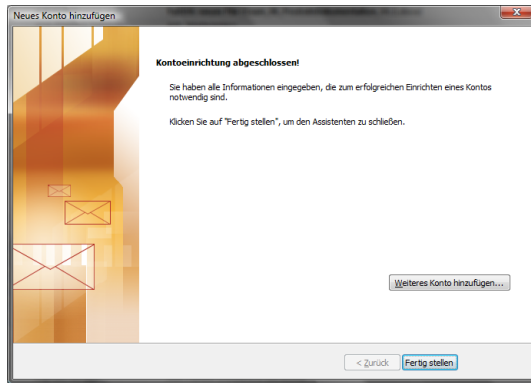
Neues Konto hinzufügen

Kontoeinrichtung abgeschlossen!

Sie haben alle Informationen eingegeben, die zum erfolgreichen Einrichten eines Kontos notwendig sind.

Klicken Sie auf "Fertig stellen", um den Assistenten zu schließen.

Weiteres Konto hinzufügen...

< Zurück

Fertig stellen